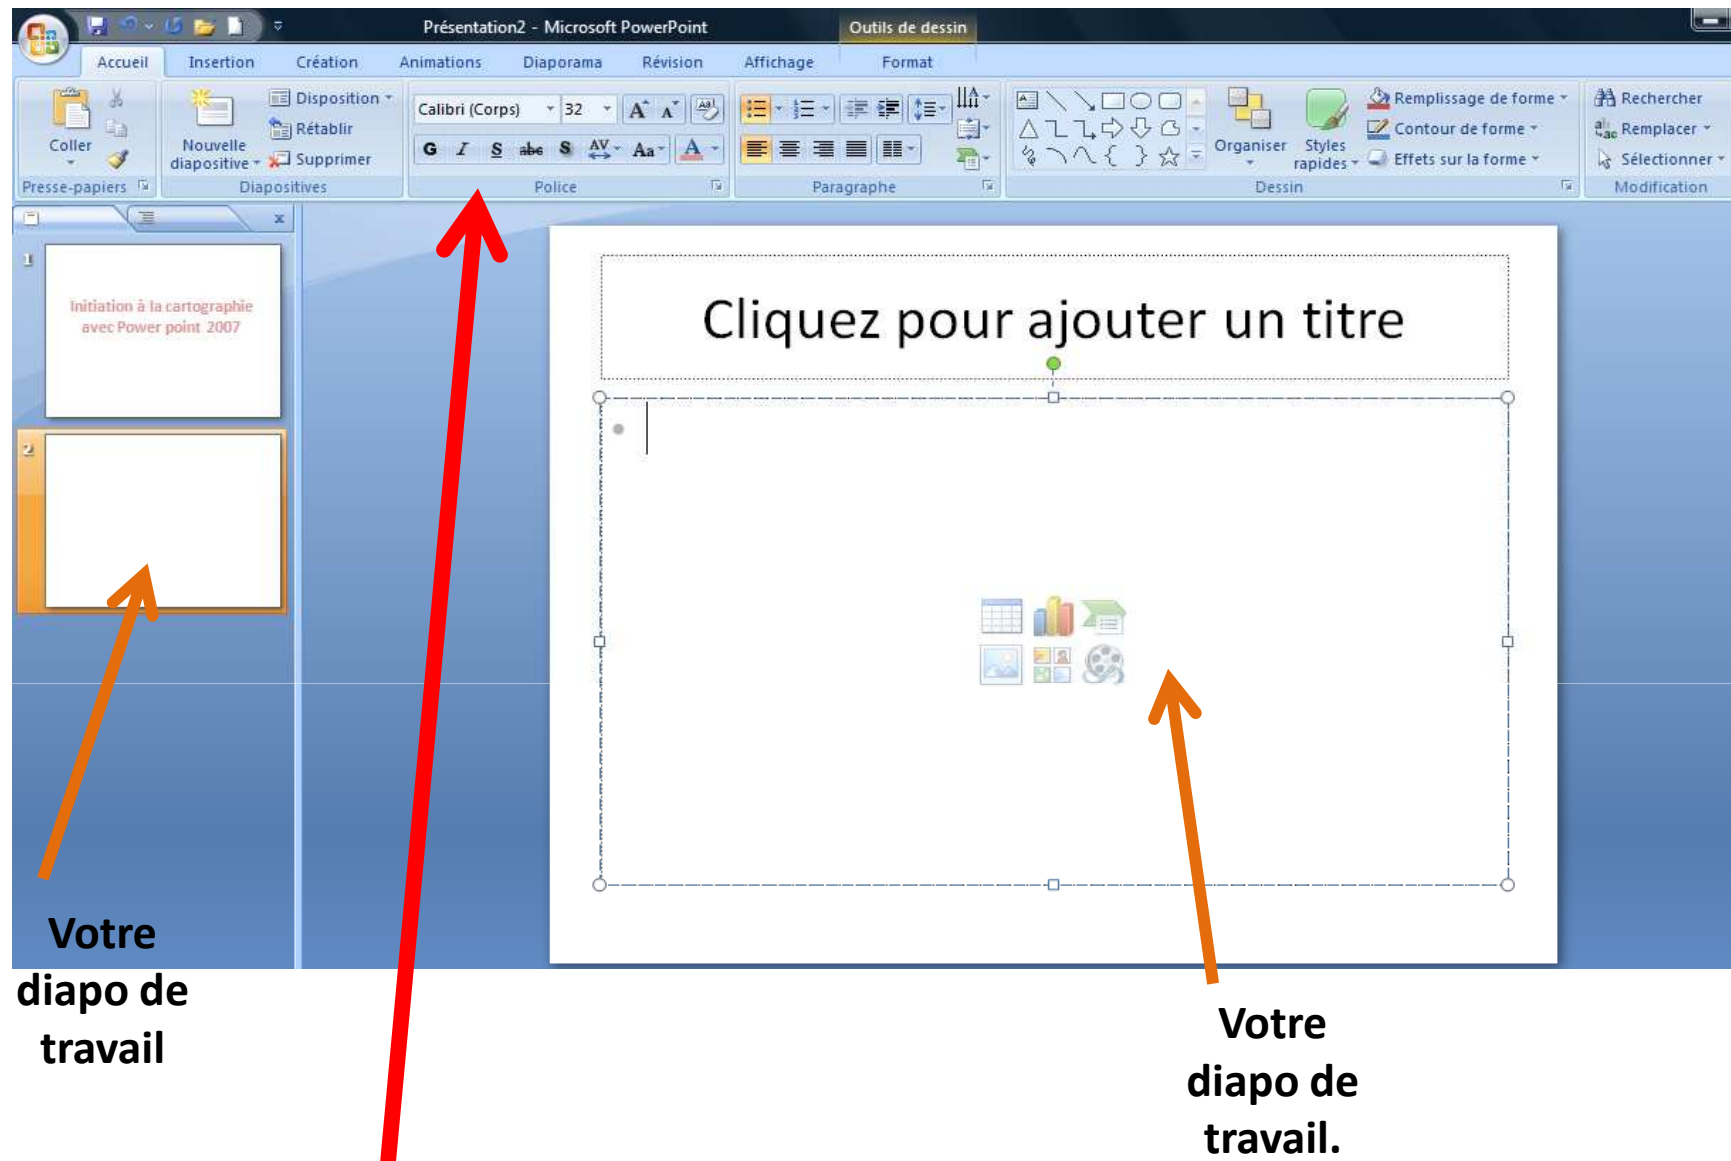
Présentation2 - Microsoft PowerPoint

Outils de dessin

Accueil Insertion Création Animations Diaporama Révision Affichage Format

Coller

Presse-papiers

Nouvelle diapositive

Disposition

Rétablir

Supprimer

Diapositives

Calibri (Corps) 32

G I S abe S AV Aa A

Police

Paragraphe

Organiser

Styles rapides

Remplissage de forme

Contour de forme

Effets sur la forme

Dessin

Rechercher

Remplacer

Sélectionner

Modification

1

Initiation à la cartographie avec Power point 2007

2

Cliquez pour ajouter un titre

Votre diapo de travail

Votre diapo de travail.